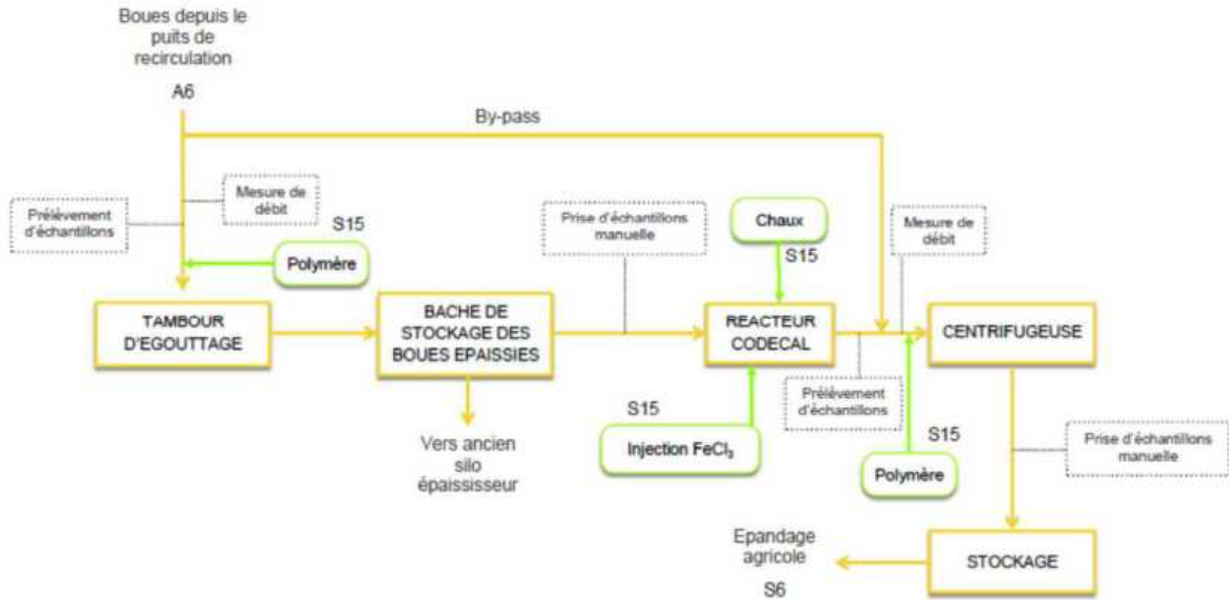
Boues depuis le puits de recirculation

A6

By-pass

Prélèvement d'échantillons

Mesure de débit

S15

Polymère

Prise d'échantillons manuelle

Chaux

S15

Mesure de débit

TAMBOUR D'EGOUTTAGE

BACHE DE STOCKAGE DES BOUES EPAISSIES

REACTEUR CODECAL

CENTRIFUGEUSE

Vers ancien silo épaississeur

S15

Injection $FeCl_3$

Prélèvement d'échantillons

S15

Polymère

Prise d'échantillons manuelle

Epandage agricole

S6

STOCKAGE